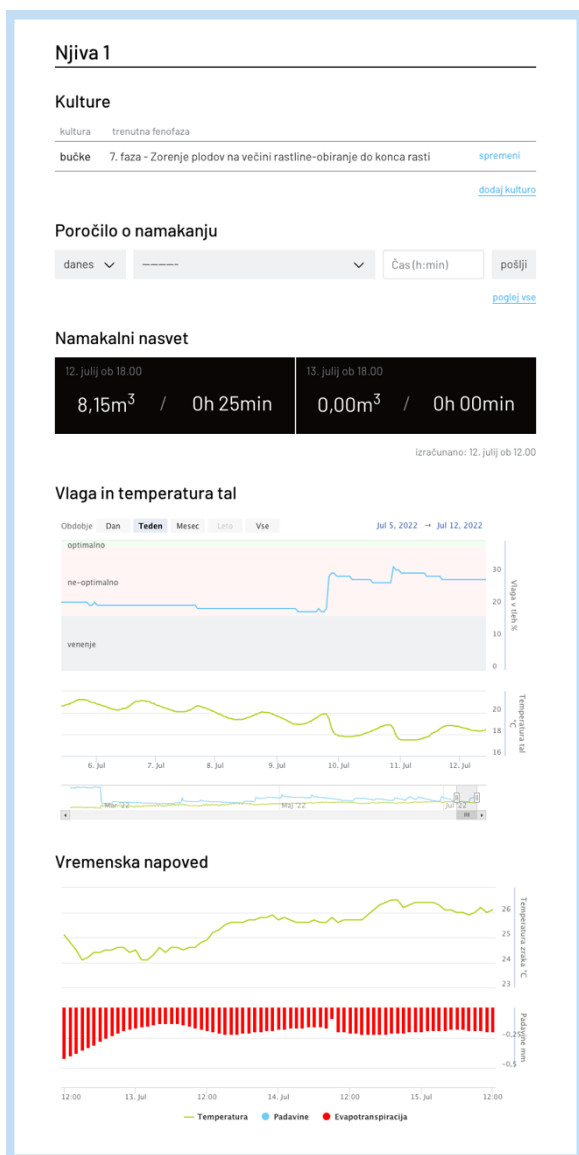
Njiva 1

Kulture

| kultura | trenutna fenofaza | |
|---|---|---|
| bučke | 7. faza - Zorenje plodov na večini rastline-obiranje do konca rasti | spremeni |

dodaj kulturo

Poročilo o namakanju

danes ------- Čas (h:min) pošlji

poglej vse

Namakalni nasvet

12. julij ob 18.00
8,15m$^3$ / 0h 25min

13. julij ob 18.00
0,00m$^3$ / 0h 00min

izračunano: 12. julij ob 12.00

Vlaga in temperatura tal

Obdobje Dan Teden Mesec Leto Vse

Jul 5, 2022 → Jul 12, 2022

optimalno
ne-optimalno
venenje

30 20 10 0
Vlaga v tleh %

20 18 16
Temperatura tal °C

6. Jul 7. Jul 8. Jul 9. Jul 10. Jul 11. Jul 12. Jul

Mar '22 Maj '22 Jul '22

Vremenska napoved

26 25 24 23
Temperatura zraka °C

-0,25 -0,5
Padavine mm

12:00 13. Jul 12:00 14. Jul 12:00 15. Jul 12:00

Temperatura Padavine Evapotranspiracija